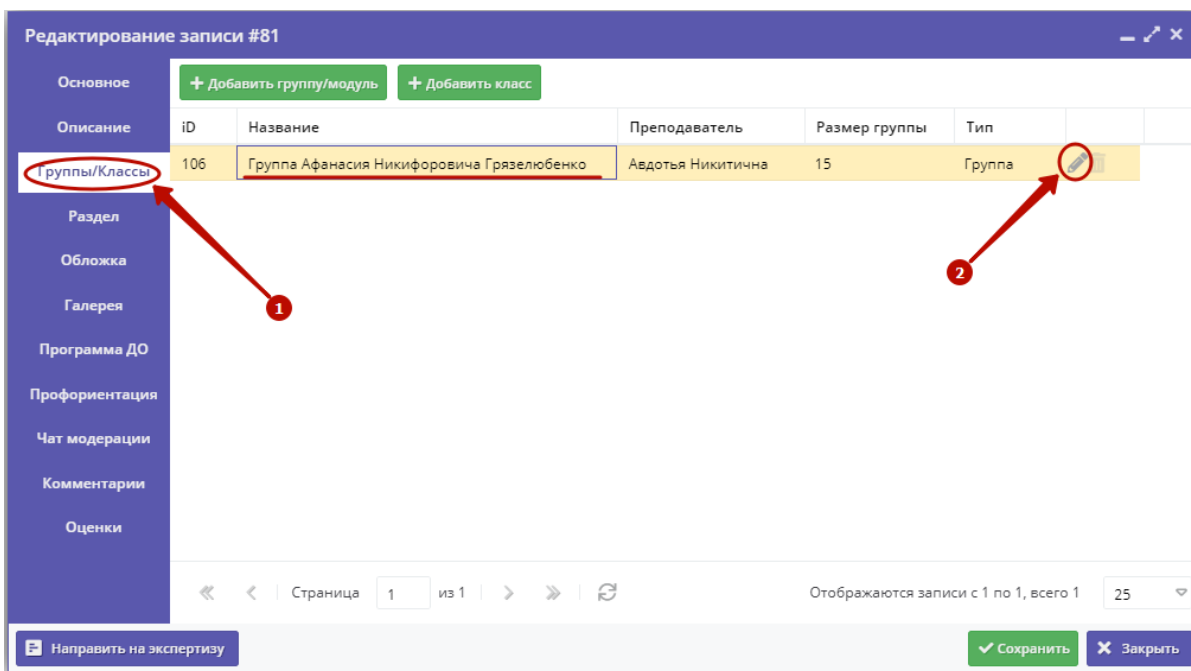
Редактирование записи #81

Основное
Описание
Группы/Классы
Раздел
Обложка
Галерея
Программа ДО
Профориентация
Чат модерации
Комментарии
Оценки

+ Добавить группу/модуль
+ Добавить класс

| iD | Название | Преподаватель | Размер группы | Тип |
|---|---|---|---|---|
| 106 | Группа Афанасия Никифоровича Грязелюбенко | Авдотья Никитична | 15 | Группа |

1
2

Страница 1 из 1
Отображаются записи с 1 по 1, всего 1
25

Направить на экспертизу
Сохранить
Закрыть